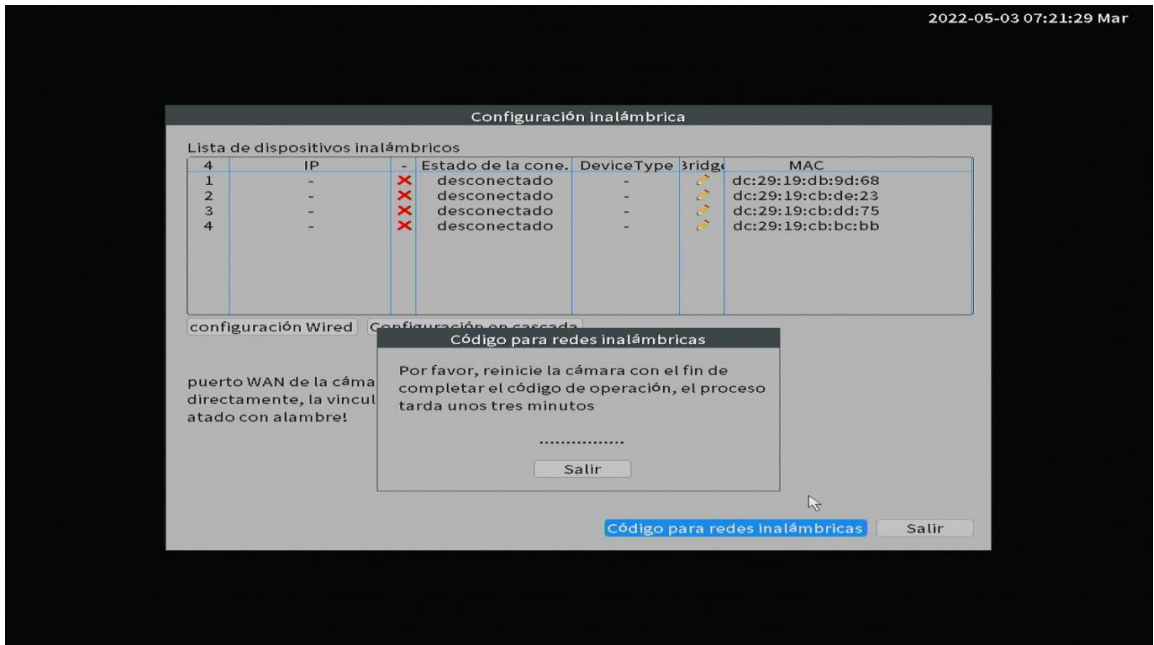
2022-05-03 07:21:29 Mar

Configuración inalámbrica

Lista de dispositivos inalámbricos

| 4 | IP | - | Estado de la cone. | DeviceType | 3ridge | MAC |
|---|---|---|---|---|---|---|
| 1 | - | ✕ | desconectado | - | | dc:29:19:db:9d:68 |
| 2 | - | ✕ | desconectado | - | | dc:29:19:cb:de:23 |
| 3 | - | ✕ | desconectado | - | | dc:29:19:cb:dd:75 |
| 4 | - | ✕ | desconectado | - | | dc:29:19:cb:bc:bb |

configuración Wired Configuración en cascada

puerto WAN de la cáma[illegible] directamente, la vincul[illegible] atado con alambre!

Código para redes inalámbricas

Por favor, reinicie la cámara con el fin de completar el código de operación, el proceso tarda unos tres minutos

................

Salir

Código para redes inalámbricas Salir